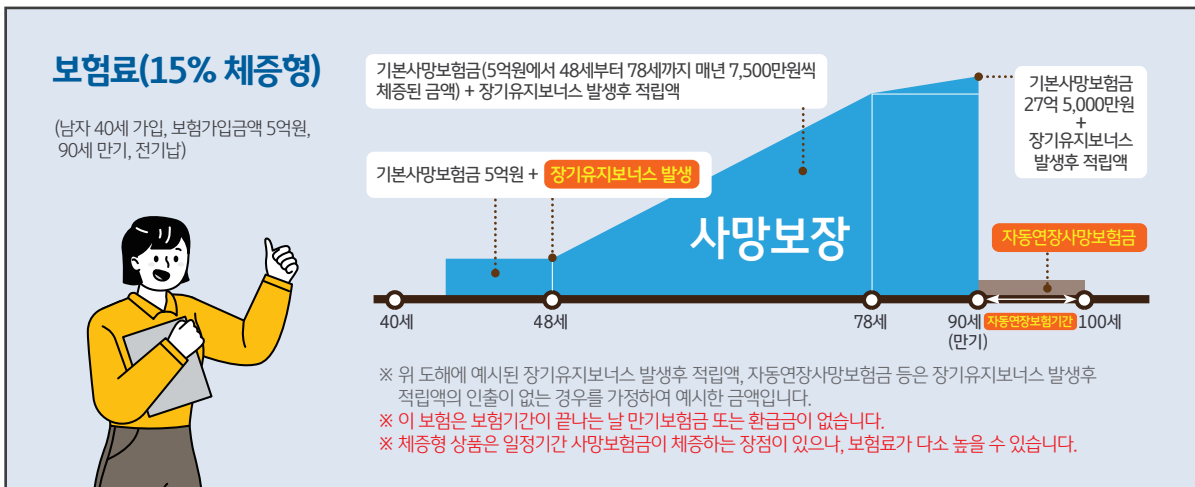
보험료(15% 체증형)

(남자 40세 가입, 보험가입금액 5억원, 90세 만기, 전기납)

기본사망보험금(5억원에서 48세부터 78세까지 매년 7,500만원씩 체증된 금액) + 장기유지보너스 발생후 적립액

기본사망보험금 27억 5,000만원 + 장기유지보너스 발생후 적립액

기본사망보험금 5억원 + 장기유지보너스 발생

사망보장

자동연장사망보험금

40세

48세

78세

90세 (만기)

자동연장보험기간

100세

※ 위 도해에 예시된 장기유지보너스 발생후 적립액, 자동연장사망보험금 등은 장기유지보너스 발생후 적립액의 인출이 없는 경우를 가정하여 예시한 금액입니다.

※ 이 보험은 보험기간이 끝나는 날 만기보험금 또는 환급금이 없습니다.

※ 체증형 상품은 일정기간 사망보험금이 체증하는 장점이 있으나, 보험료가 다소 높을 수 있습니다.